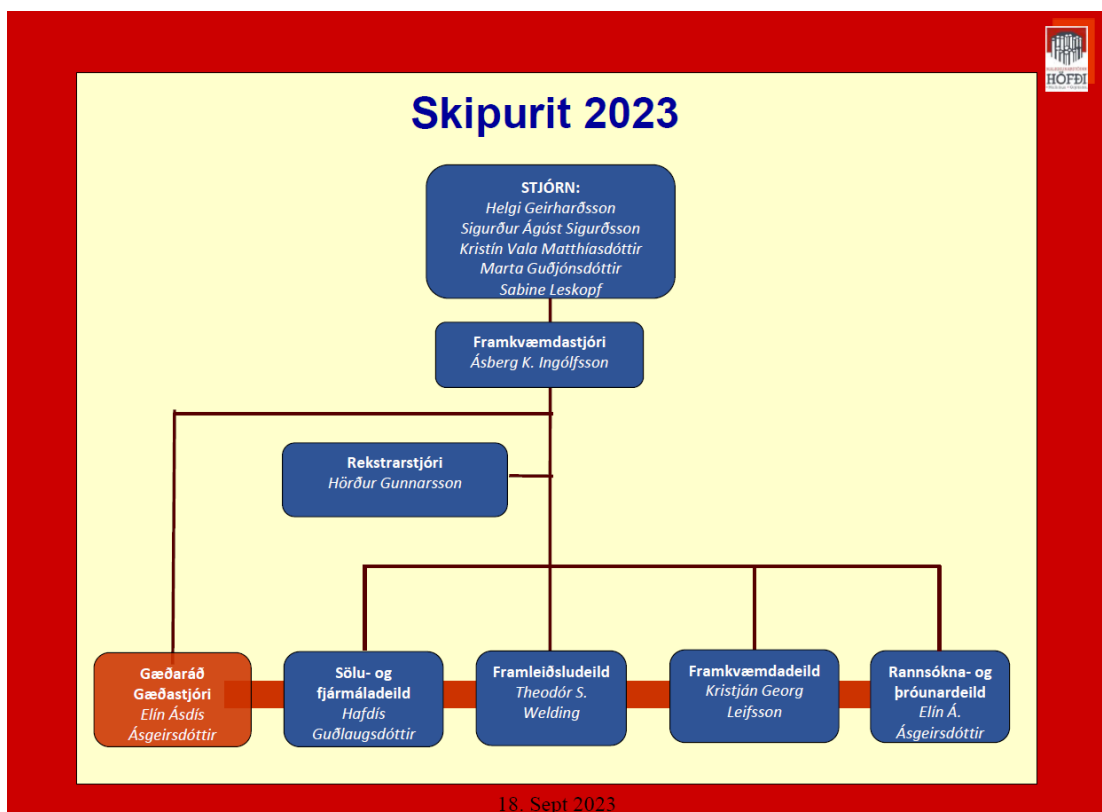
HÖFÐI

Skipurit 2023

STJÓRN:
Helgi Geirharðsson
Sigurður Ágúst Sigurðsson
Kristín Vala Matthíasdóttir
Marta Guðjónsdóttir
Sabine Leskopf

Framkvæmdastjóri
Ásberg K. Ingólfsson

Rekstrarstjóri
Hörður Gunnarsson

Gæðaráð
Gæðastjóri
Elín Ásdís Ásgeirsdóttir

Sölu- og fjármáladeild
Hafdís Guðlaugsdóttir

Framleiðsludeild
Theodór S. Welding

Framkvæmdadeild
Kristján Georg Leifsson

Rannsókna- og þróunardeild
Elín Á. Ásgeirsdóttir

18. Sept 2023